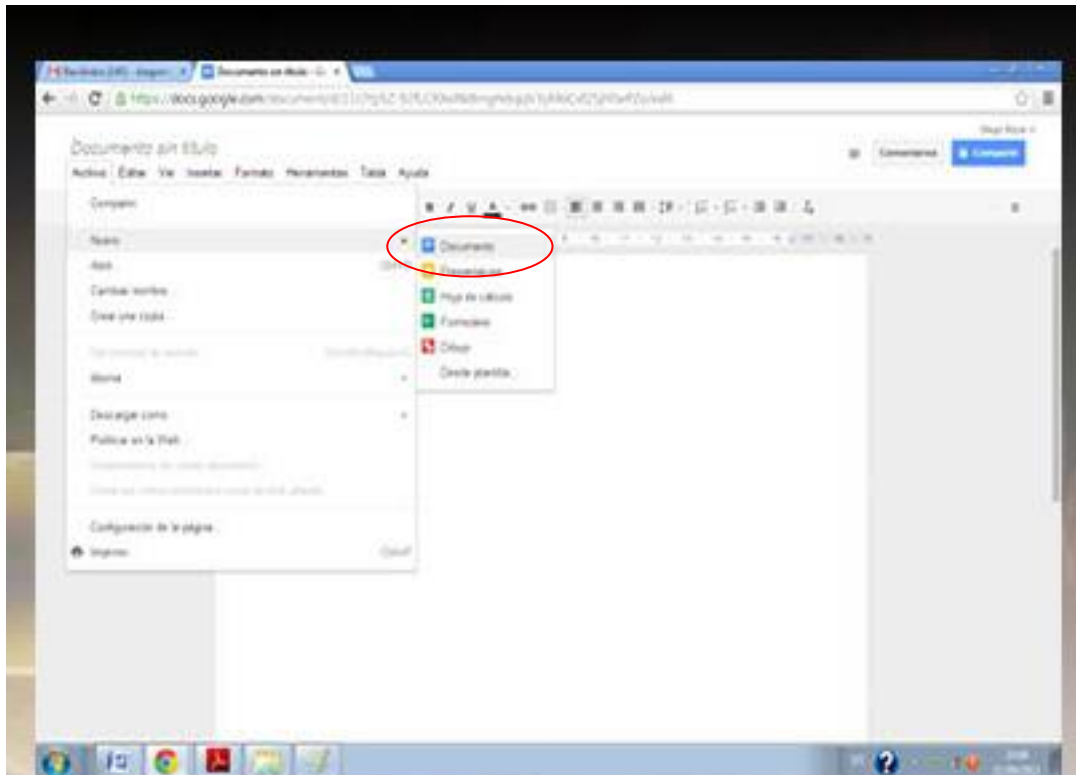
Recibidos (245) - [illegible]
Documento sin título - G
https://docs.google.com/document/d/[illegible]

Documento sin título
Archivo Editar Ver Insertar Formato Herramientas Tabla Ayuda

Comentarios
Compartir

Compartir
Nuevo
Abrir
Cambiar nombre...
Crear una copia...
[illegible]
Mover
Descargar como
Publicar en la Web...
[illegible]
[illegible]
Configuración de la página...
Imprimir
Ctrl+P

Documento
Presentación
Hoja de cálculo
Formulario
Dibujo
Desde plantilla...